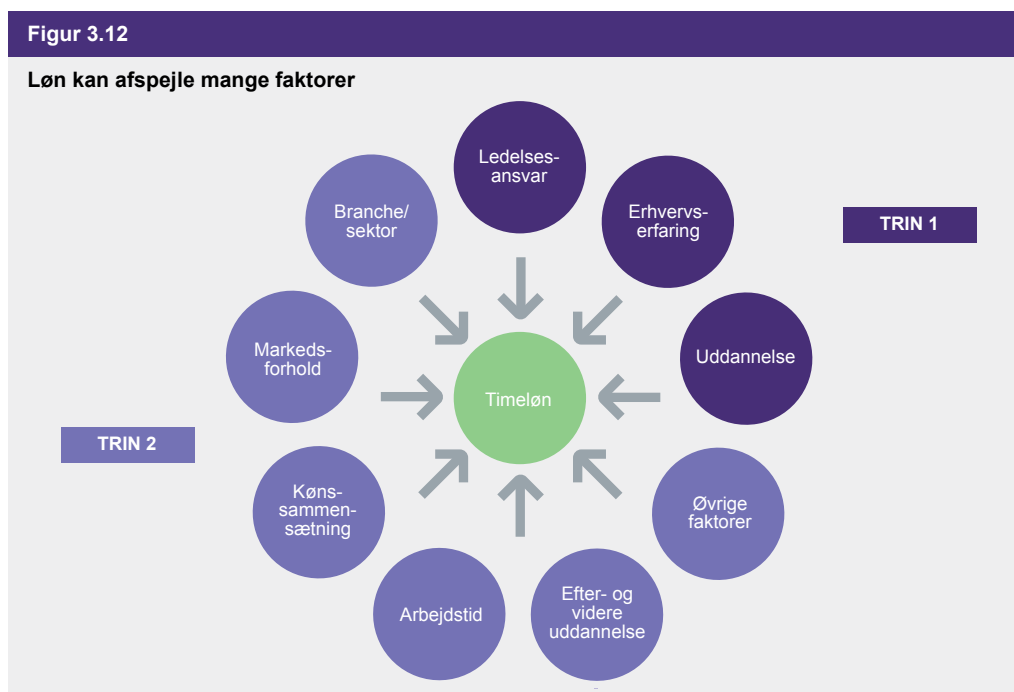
Figur 3.12

Løn kan afspejle mange faktorer

Ledelsesansvar

Erhvervserfaring

TRIN 1

Branche/ sektor

Markedsforhold

Timeløn

Uddannelse

TRIN 2

Kønssammensætning

Øvrige faktorer

Arbejdstid

Efter- og videre uddannelse